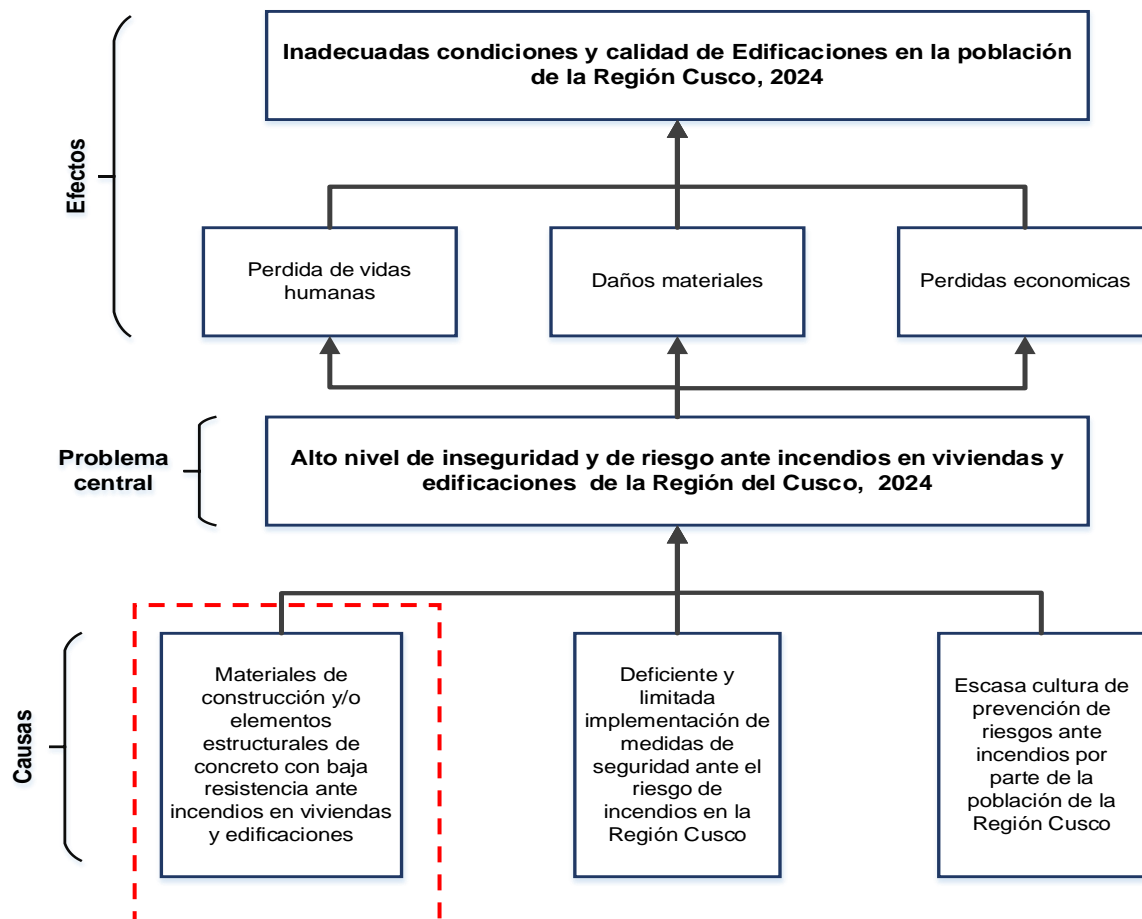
Efectos

Inadecuadas condiciones y calidad de Edificaciones en la población de la Región Cusco, 2024

Perdida de vidas humanas

Daños materiales

Perdidas economicas

Problema central

Alto nivel de inseguridad y de riesgo ante incendios en viviendas y edificaciones de la Región del Cusco, 2024

Causas

Materiales de construcción y/o elementos estructurales de concreto con baja resistencia ante incendios en viviendas y edificaciones

Deficiente y limitada implementación de medidas de seguridad ante el riesgo de incendios en la Región Cusco

Escasa cultura de prevención de riesgos ante incendios por parte de la población de la Región Cusco